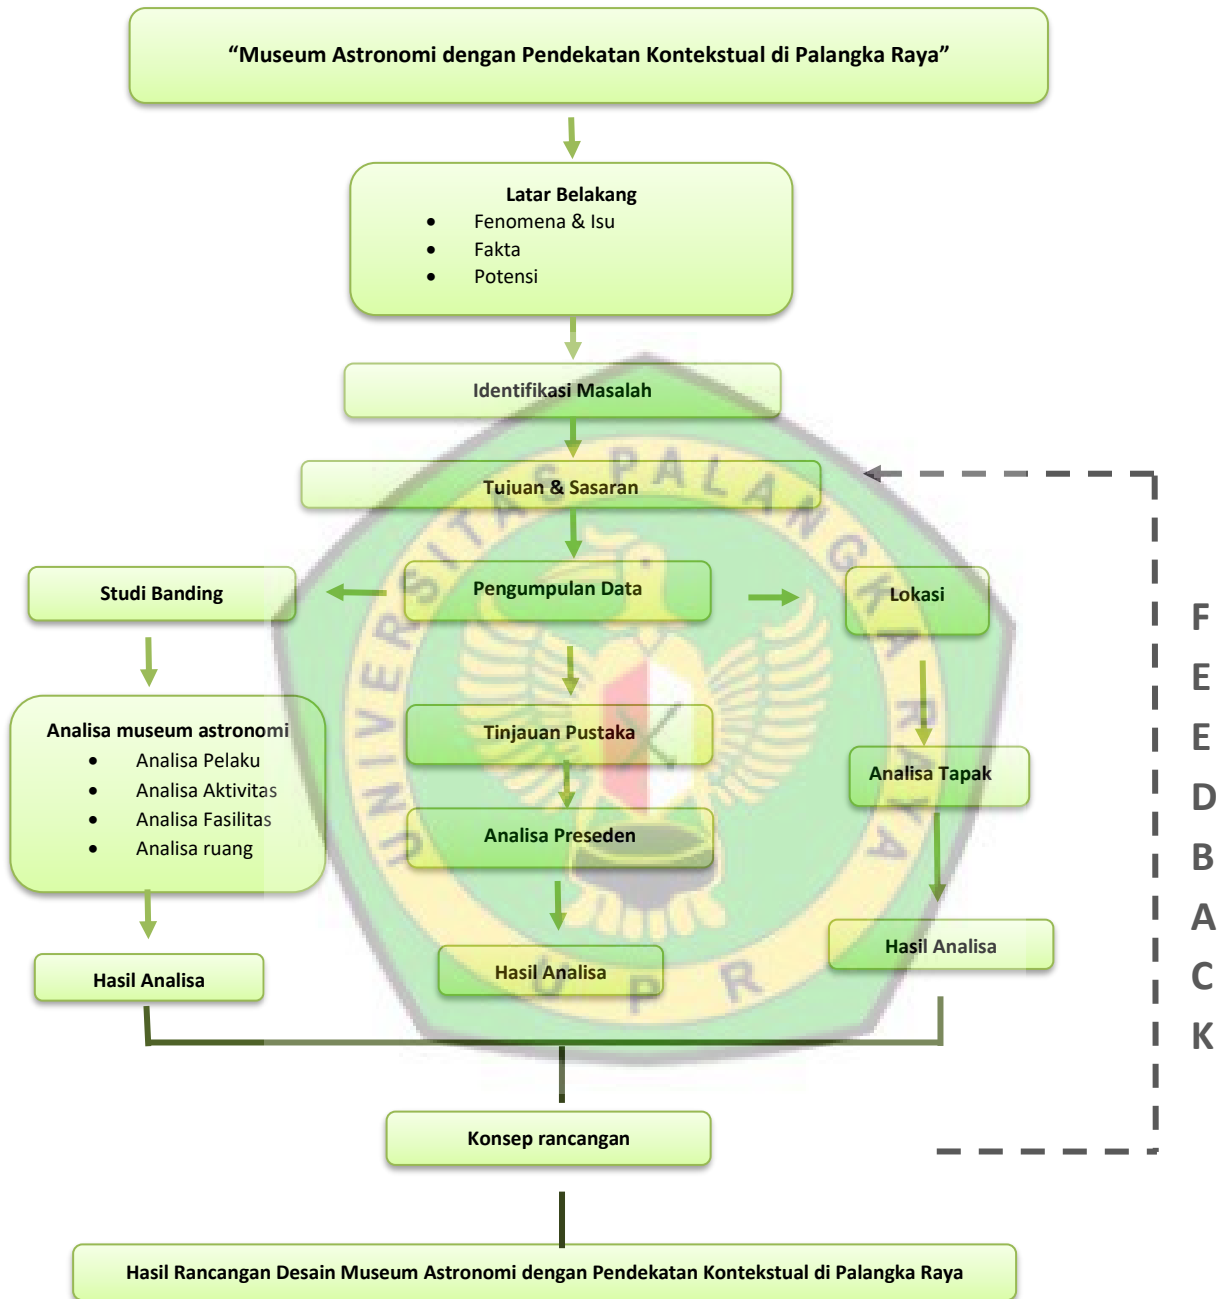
“Museum Astronomi dengan Pendekatan Kontekstual di Palangka Raya”

Latar Belakang
- Fenomena & Isu
- Fakta
- Potensi

Identifikasi Masalah

Tujuan & Sasaran

Studi Banding

Pengumpulan Data

Lokasi

Analisa museum astronomi
- Analisa Pelaku
- Analisa Aktivitas
- Analisa Fasilitas
- Analisa ruang

Tinjauan Pustaka

Analisa Tapak

Analisa Preseden

Hasil Analisa

Hasil Analisa

Hasil Analisa

FEEDBACK

UNIVERSITAS PALANGKA RAYA

UPR

Konsep rancangan

Hasil Rancangan Desain Museum Astronomi dengan Pendekatan Kontekstual di Palangka Raya